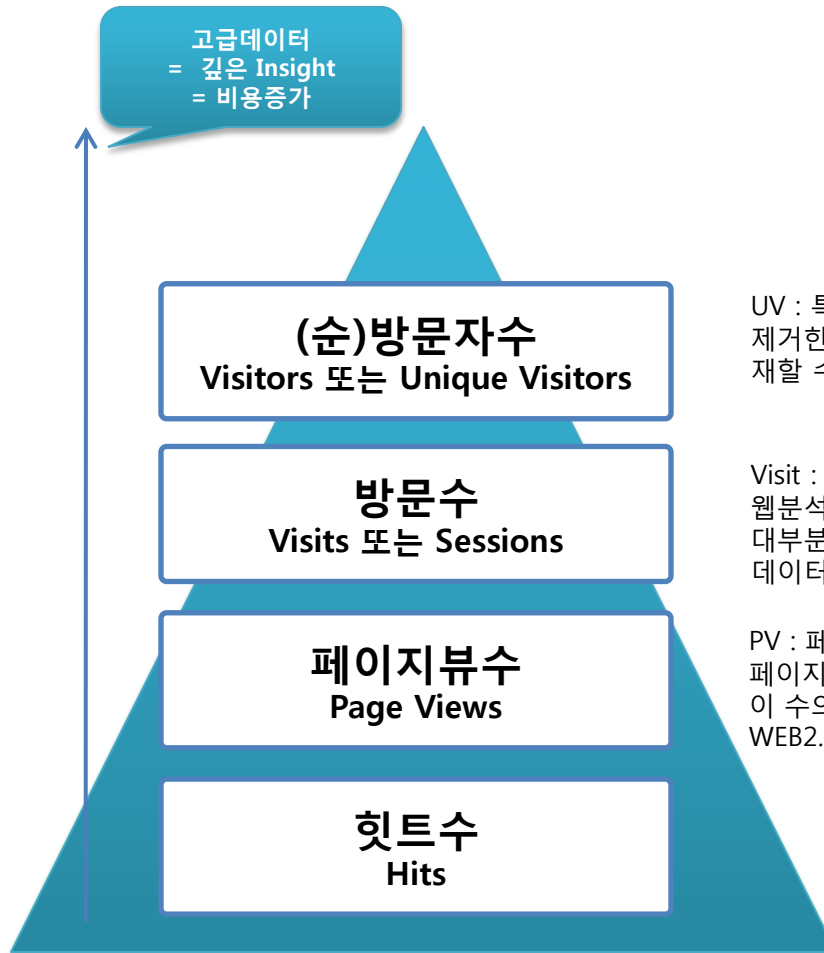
고급데이터
= 깊은 Insight
= 비용증가

(순)방문자수
Visitors 또는 Unique Visitors

방문수
Visits 또는 Sessions

페이지뷰수
Page Views

힛트수
Hits

UV : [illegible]
제거한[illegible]
재할 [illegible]

Visit : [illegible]
웹분석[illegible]
대부분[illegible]
데이터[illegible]

PV : 페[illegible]
페이지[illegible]
이 수으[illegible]
WEB2.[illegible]